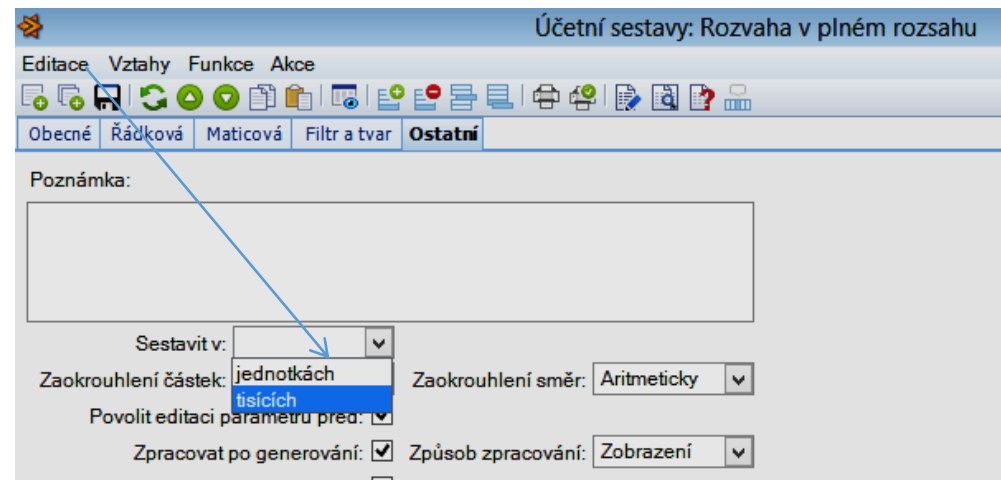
Účetní sestavy: Rozvaha v plném rozsahu

Editace Vztahy Funkce Akce

Obecné Řádková Maticová Filtr a tvar Ostatní

Poznámka:

Sestavit v:

jednotkách
tisících

Zaokrouhlení částek:

Zaokrouhlení směr: Aritmeticky

Povolit editaci parametrů před:

Zpracovat po generování:

Způsob zpracování: Zobrazení